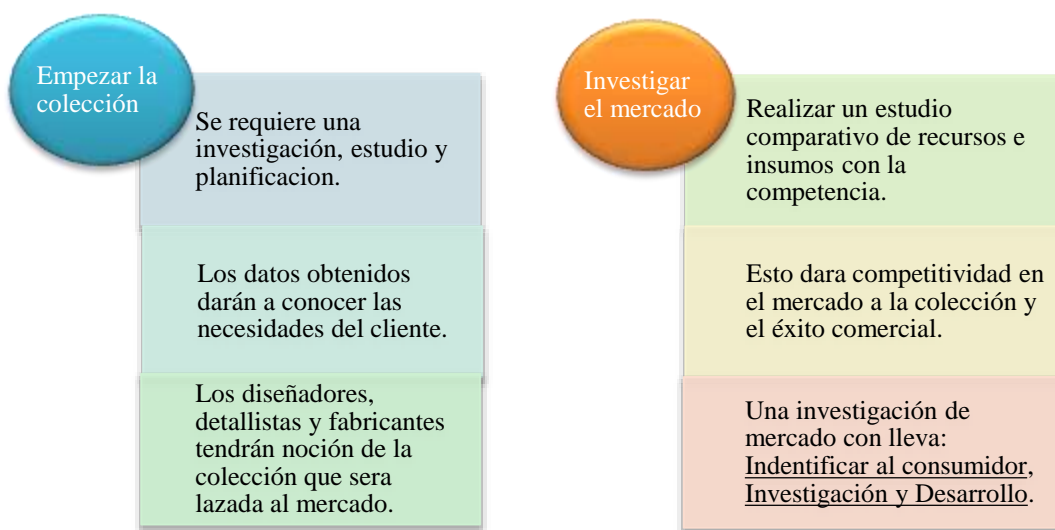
Empezar la colección

Se requiere una investigación, estudio y planificacion.

Los datos obtenidos darán a conocer las necesidades del cliente.

Los diseñadores, detallistas y fabricantes tendrán noción de la colección que sera lazada al mercado.

Investigar el mercado

Realizar un estudio comparativo de recursos e insumos con la competencia.

Esto dara competitividad en el mercado a la colección y el éxito comercial.

Una investigación de mercado con lleva: Indentificar al consumidor, Investigación y Desarrollo.